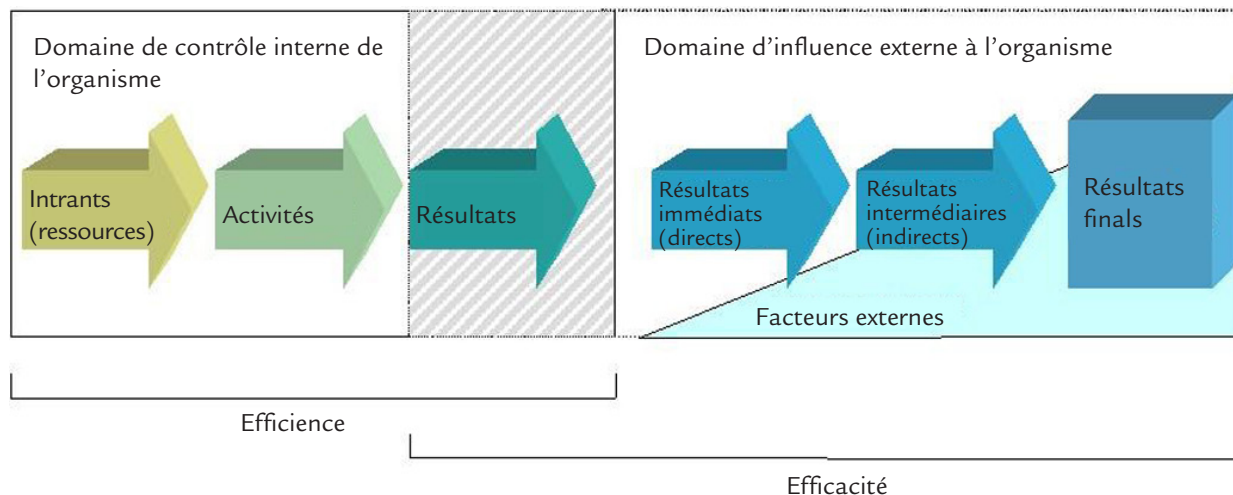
Domaine de contrôle interne de l'organisme

Domaine d'influence externe à l'organisme

Intrants (ressources)

Activités

Résultats

Résultats immédiats (directs)

Résultats intermédiaires (indirects)

Résultats finals

Facteurs externes

Efficience

Efficacité